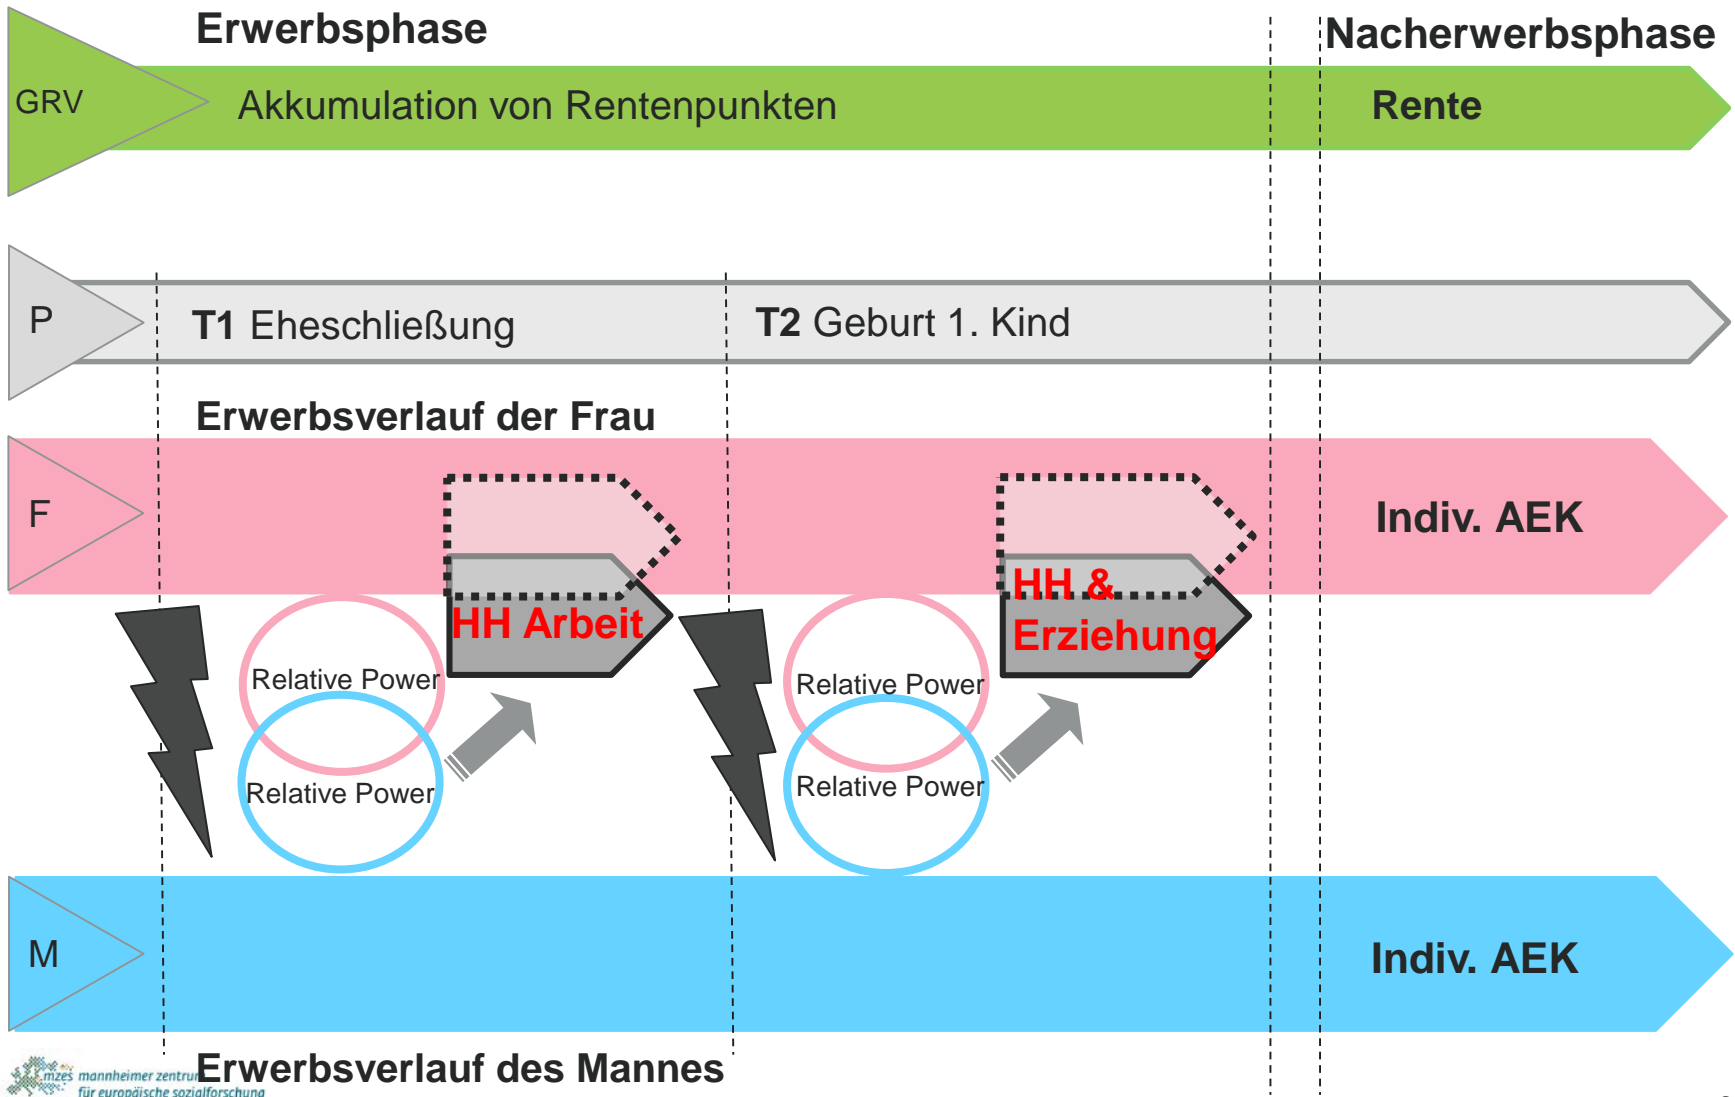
Erwerbsphase

Nacherwerbsphase

GRV

Akkumulation von Rentenpunkten

Rente

P

T1 Eheschließung

T2 Geburt 1. Kind

Erwerbsverlauf der Frau

F

Indiv. AEK

HH Arbeit

HH & Erziehung

Relative Power

Relative Power

Relative Power

Relative Power

M

Indiv. AEK

mzes mannheimer zentrum für europäische sozialforschung

Erwerbsverlauf des Mannes